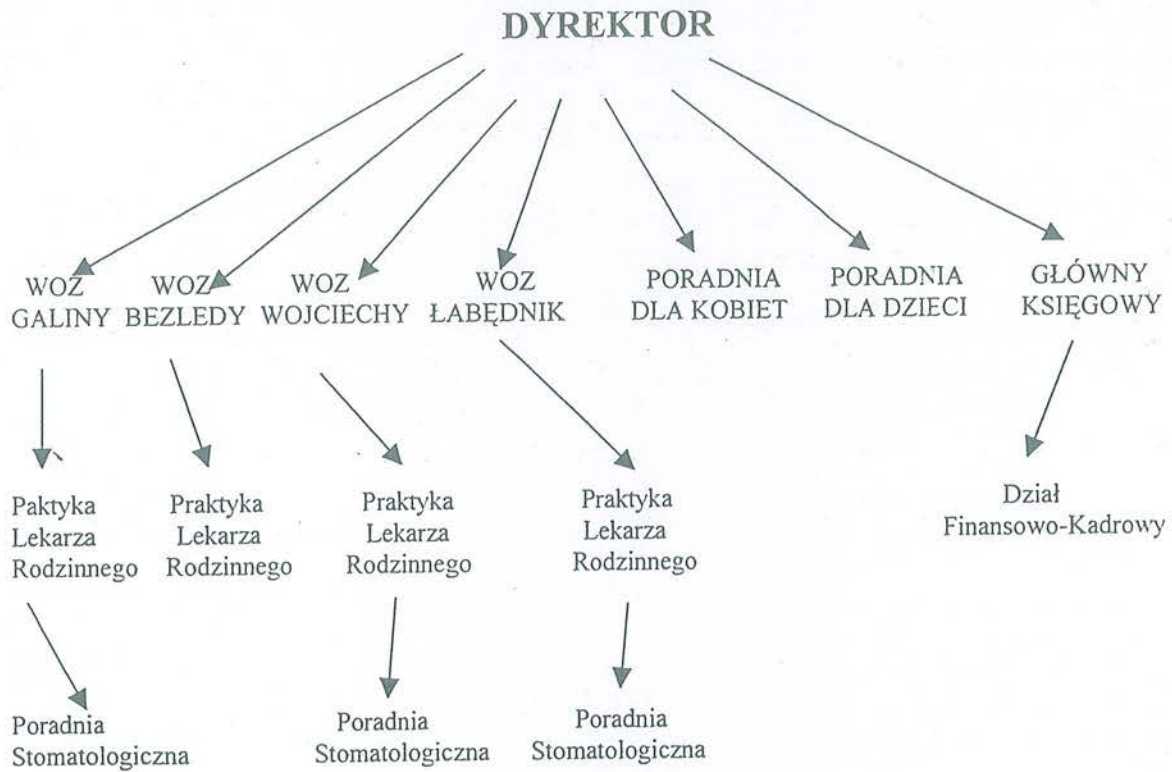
DYREKTOR

WOZ GALINY

WOZ BEZLEDY

WOZ WOJCIECHY

WOZ ŁABĘDNIK

PORADNIA DLA KOBIET

PORADNIA DLA DZIECI

GŁÓWNY KSIĘGOWY

Paktyka Lekarza Rodzinnego

Praktyka Lekarza Rodzinnego

Praktyka Lekarza Rodzinnego

Praktyka Lekarza Rodzinnego

Dział Finansowo-Kadrowy

Poradnia Stomatologiczna

Poradnia Stomatologiczna

Poradnia Stomatologiczna